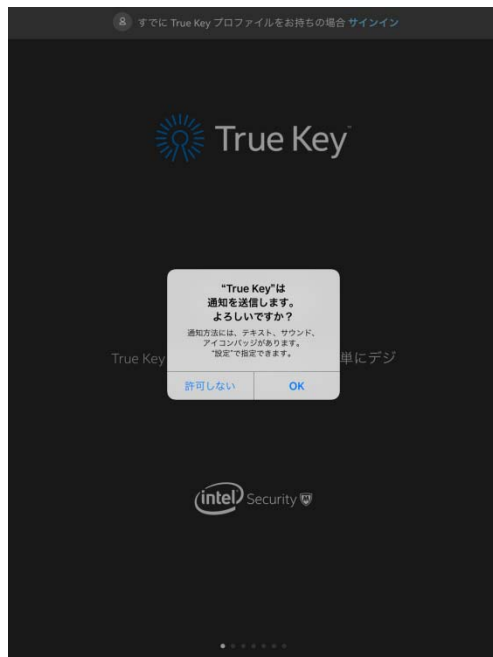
すでに True Key プロファイルをお持ちの場合 サインイン

True Key

"True Key"は
通知を送信します。
よろしいですか？

通知方法には、テキスト、サウンド、アイコンバッジがあります。"設定"で指定できます。

許可しない　OK

True Key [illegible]単にデジ

intel Security